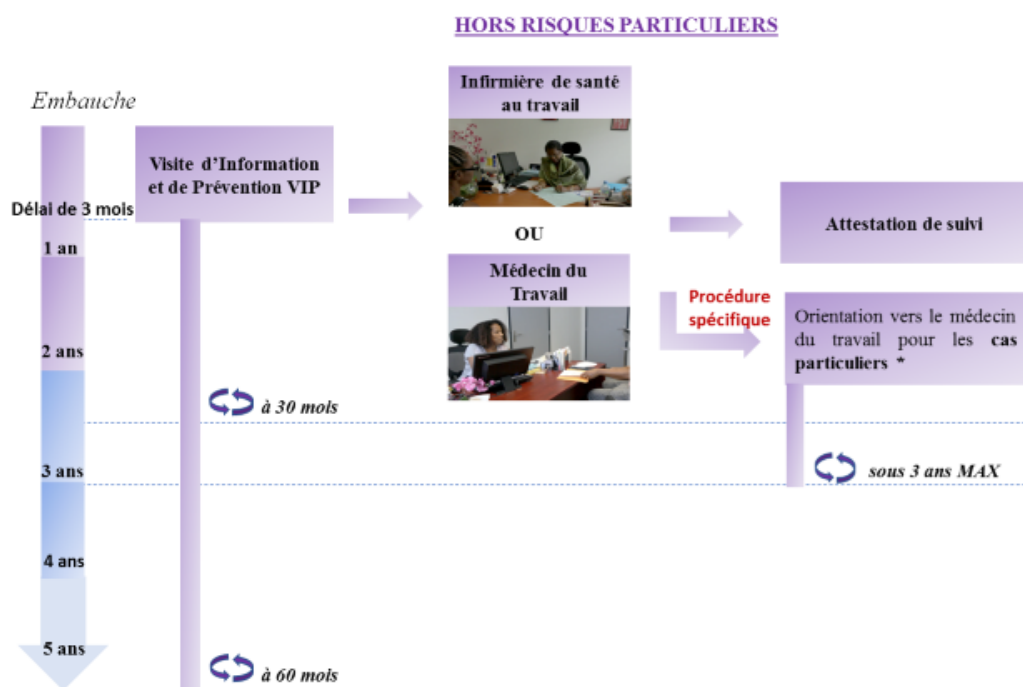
HORS RISQUES PARTICULIERS

Embauche

Délai de 3 mois

1 an

2 ans

3 ans

4 ans

5 ans

Visite d'Information et de Prévention VIP

à 30 mois

à 60 mois

Infirmière de santé au travail

OU

Médecin du Travail

Attestation de suivi

Procédure spécifique

Orientation vers le médecin du travail pour les cas particuliers *

sous 3 ans MAX